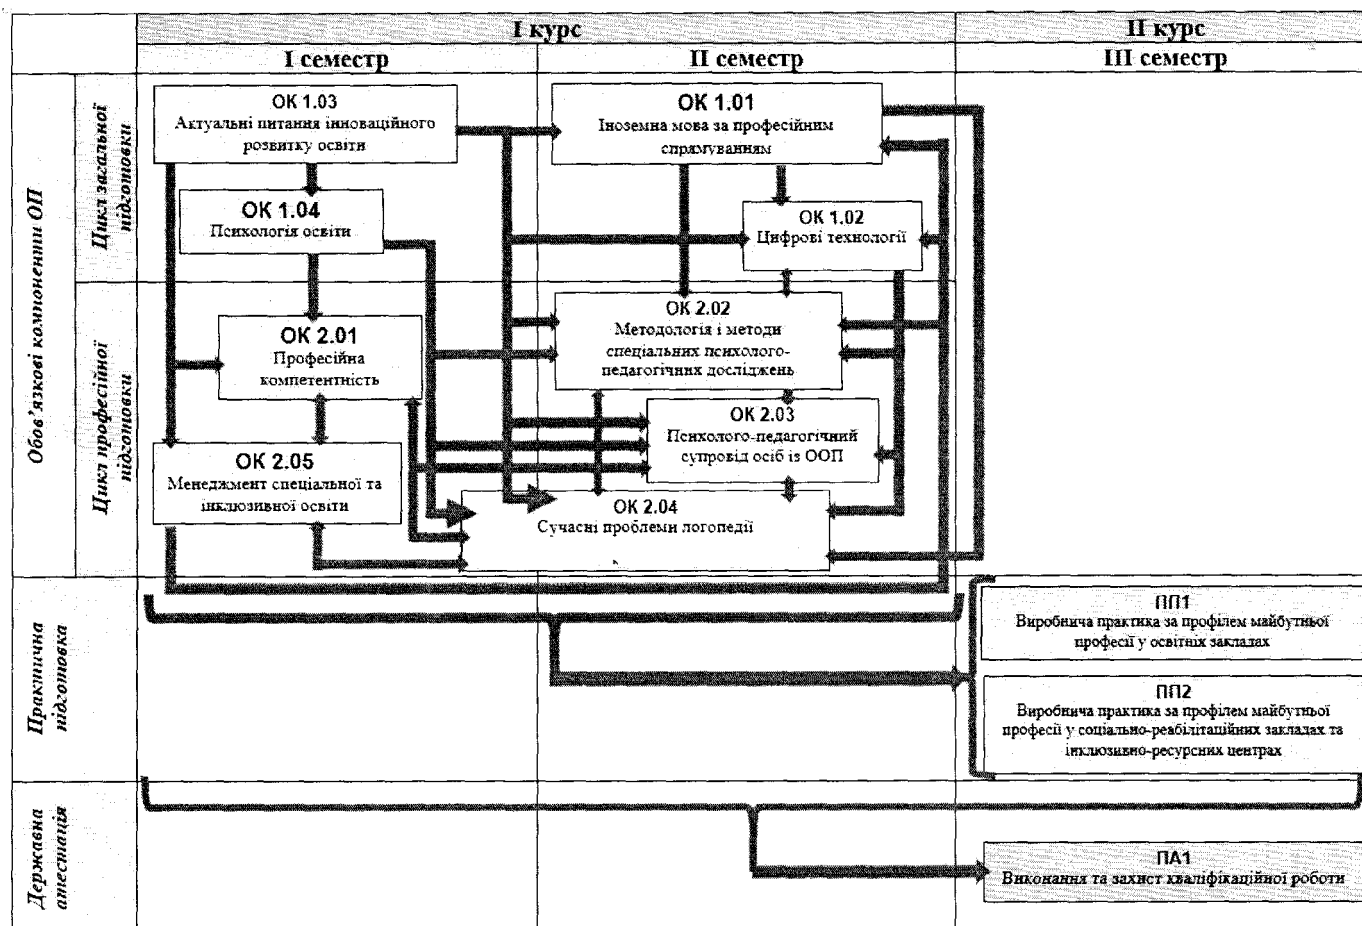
| | | I курс | | II курс |
|---|---|---|---|---|
| | | I семестр | II семестр | III семестр |

Обов'язкові компоненти ОП

Цикл загальної підготовки

ОК 1.03
Актуальні питання інноваційного розвитку освіти

ОК 1.01
Іноземна мова за професійним спрямуванням

ОК 1.04
Психологія освіти

ОК 1.02
Цифрові технології

Цикл професійної підготовки

ОК 2.01
Професійна компетентність

ОК 2.02
Методологія і методи спеціальних психолого-педагогічних досліджень

ОК 2.03
Психолого-педагогічний супровід осіб із ООП

ОК 2.05
Менеджмент спеціальної та інклюзивної освіти

ОК 2.04
Сучасні проблеми логопедії

Практична підготовка

ПП1
Виробнича практика за профілем майбутньої професії у освітніх закладах

ПП2
Виробнича практика за профілем майбутньої професії у соціально-реабілітаційних закладах та інклюзивно-ресурсних центрах

Державна атестація

ПА1
Виконання та захист кваліфікаційної роботи